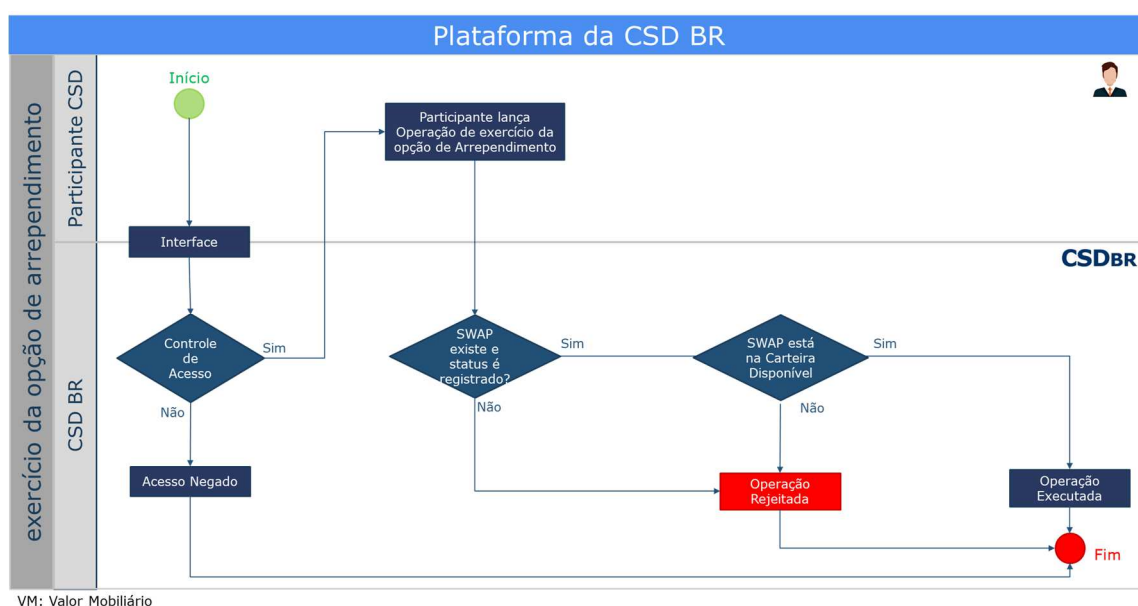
Plataforma da CSD BR

exercício da opção de arrependimento

Participante CSD

CSD BR

Início

Participante lança Operação de exercício da opção de Arrependimento

Interface

CSDBR

Controle de Acesso

Sim

Não

SWAP existe e status é registrado?

Sim

Não

SWAP está na Carteira Disponível

Sim

Não

Acesso Negado

Operação Rejeitada

Operação Executada

Fim

VM: Valor Mobiliário